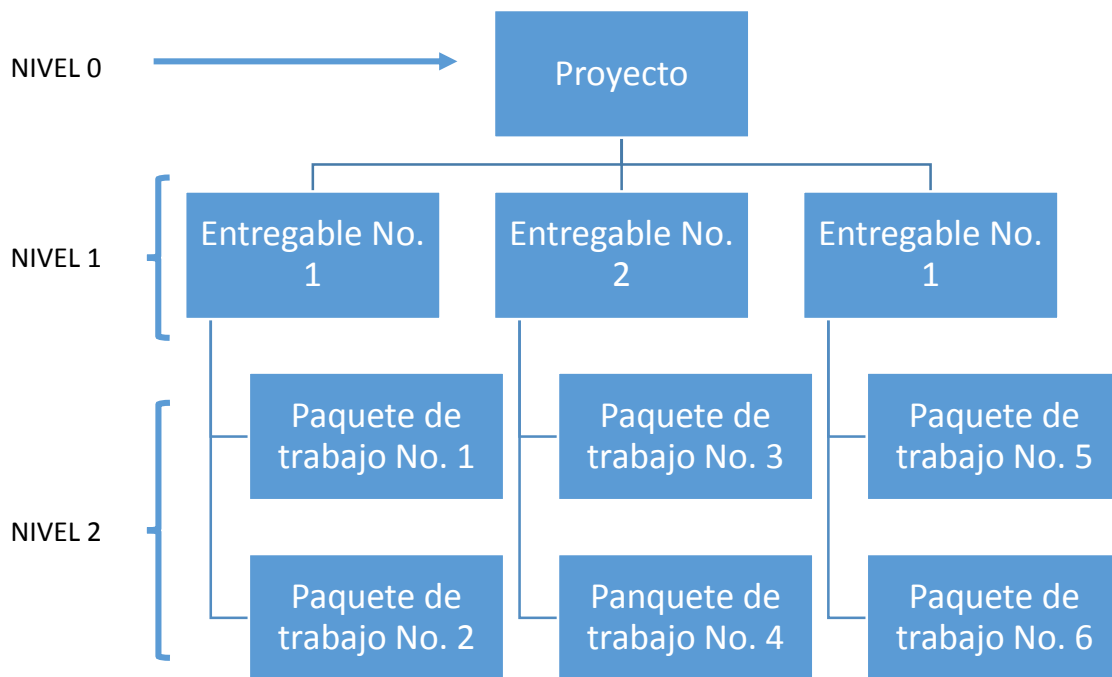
NIVEL 0

Proyecto

NIVEL 1

Entregable No. 1

Entregable No. 2

Entregable No. 1

NIVEL 2

Paquete de trabajo No. 1

Paquete de trabajo No. 2

Paquete de trabajo No. 3

Panquete de trabajo No. 4

Paquete de trabajo No. 5

Paquete de trabajo No. 6